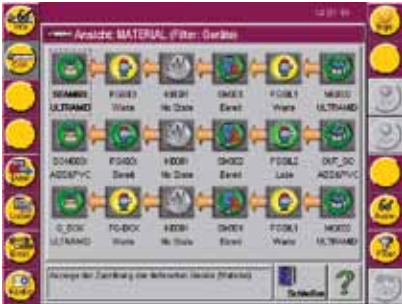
Ansicht: MATERIAL (Filter: Geräte)

SD4MBB
ULTRAMID

FGSB3
Warte

KB0B1
No Data

SK003
Bereit

FGSL1
Warte

MGB03
ULTRAMID

SD4MB0
ABS&PVC

FGSB0
Bereit

KB0B1
No Data

SK002
Bereit

FGSL2
Lade

DKT_DO
ABS&PVC

G_BOX
ULTRAMID

FG-BOX
Warte

KB0B1
No Data

SK001
Bereit

FGSL3
Warte

MGB03
ULTRAMID

Anzeige der Zuordnung der aktivierten Geräte (Material)

Schließen

?